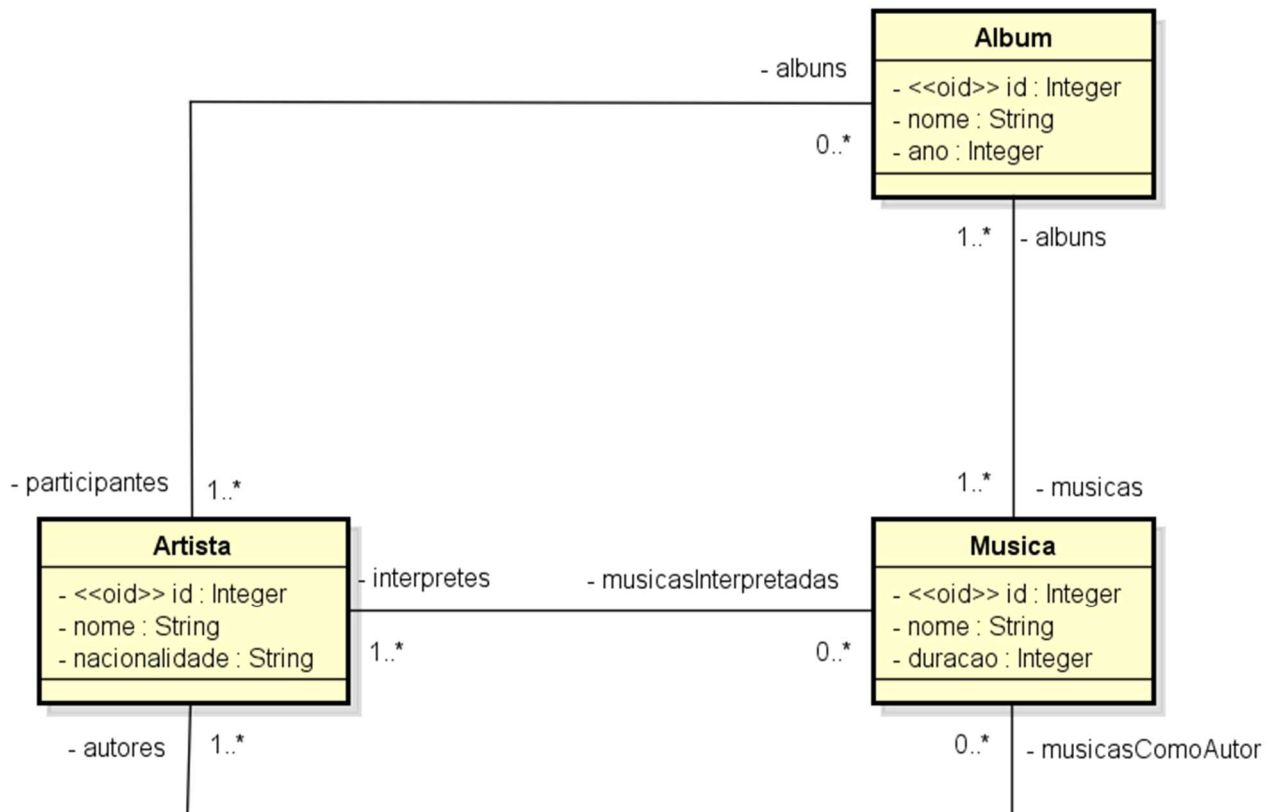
Album
- <<oid>> id : Integer
- nome : String
- ano : Integer

- albuns
0..*

1..*
- albuns

- participantes
1..*

1..*
- musicas

Artista
- <<oid>> id : Integer
- nome : String
- nacionalidade : String

- interpretes
1..*

- musicasInterpretadas
0..*

Musica
- <<oid>> id : Integer
- nome : String
- duracao : Integer

- autores
1..*

0..*
- musicasComoAutor